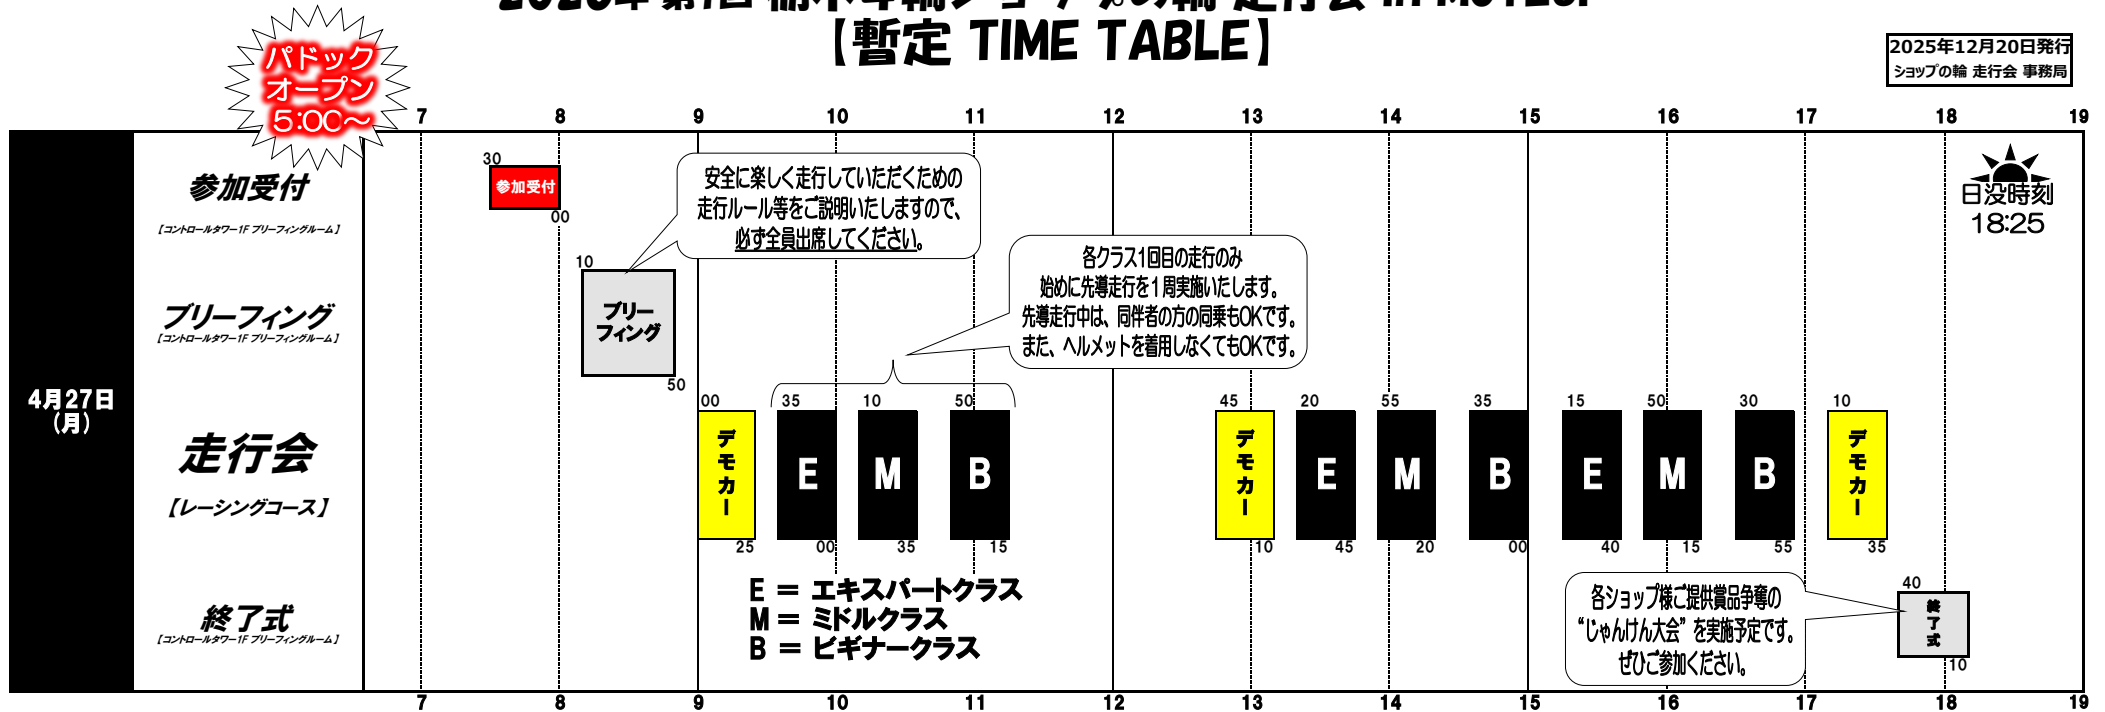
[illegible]
【暫定 TIME TABLE】

パドックオープン 5:00〜

2025年12月20日発行
ショップの輪 走行会 事務局

7 8 9 10 11 12 13 14 15 16 17 18 19

4月27日（月）

参加受付
【コントロールタワー1F ブリーフィングルーム】

ブリーフィング
【コントロールタワー1F ブリーフィングルーム】

走行会
【レーシングコース】

終了式
【コントロールタワー1F ブリーフィングルーム】

30 参加受付 00

安全に楽しく走行していただくための走行ルール等をご説明いたしますので、必ず全員出席してください。

10 ブリーフィング 50

各クラス1回目の走行のみ始めに先導走行を1周実施いたします。先導走行中は、同伴者の方の同乗もOKです。また、ヘルメットを着用しなくてもOKです。

00 デモカー 25
35 E 00
10 M 35
50 B 15
45 デモカー 10
20 E 45
55 M 20
35 B 00
15 E 40
50 M 15
30 B 55
10 デモカー 35

E ＝ エキスパートクラス
M ＝ ミドルクラス
B ＝ ビギナークラス

各ショップ様ご提供賞品争奪の“じゃんけん大会”を実施予定です。ぜひご参加ください。

40 終了式 10

日没時刻 18:25

7 8 9 10 11 12 13 14 15 16 17 18 19